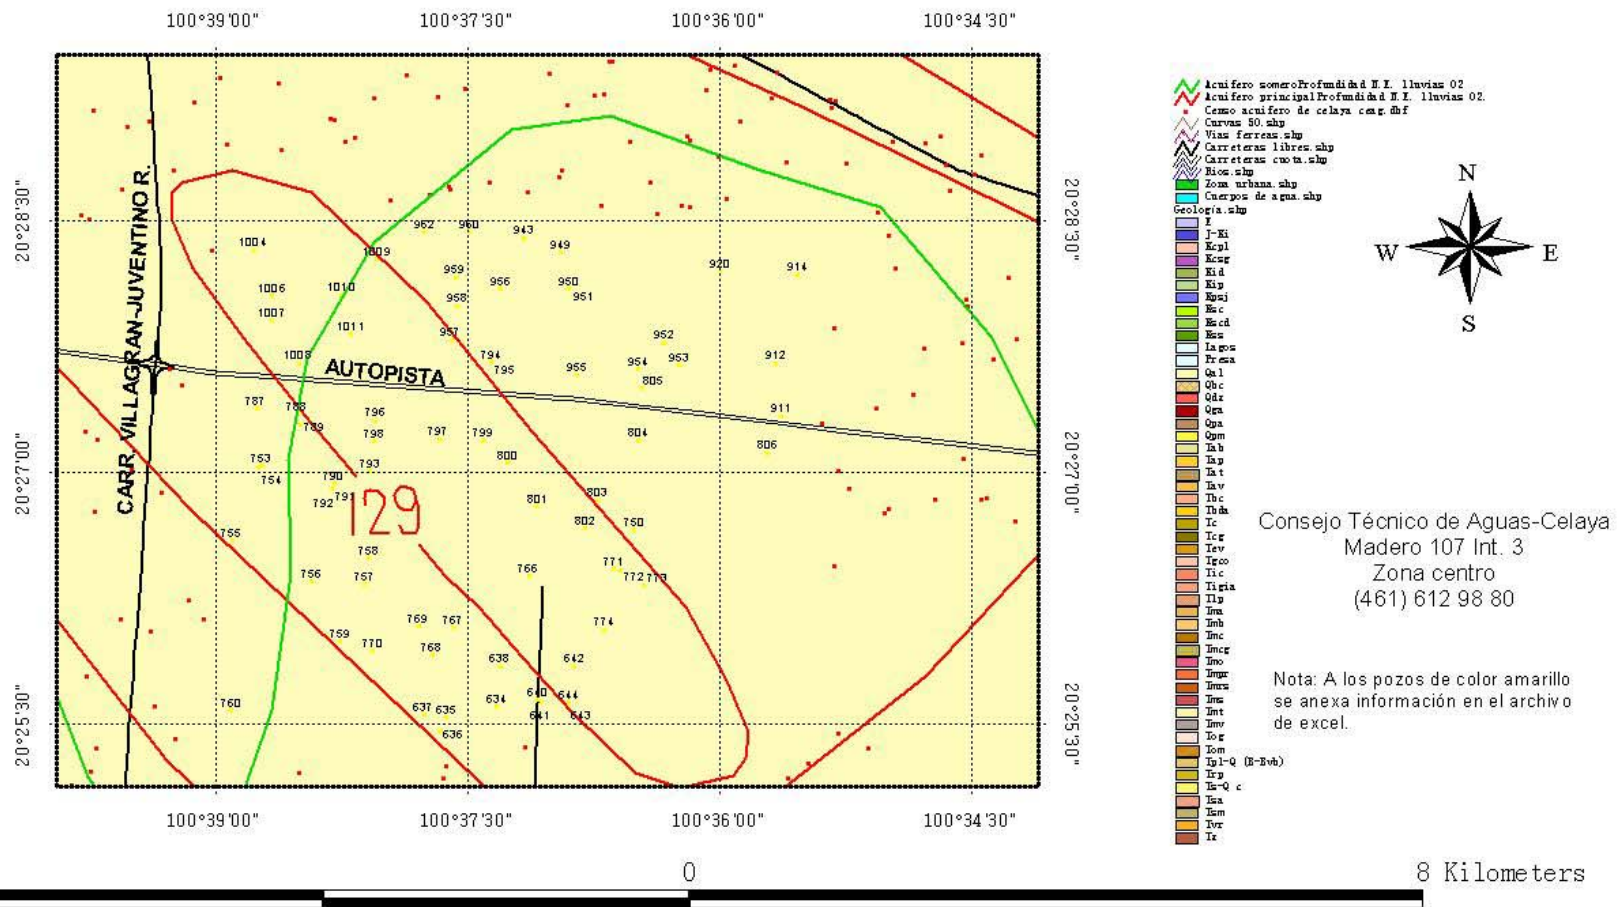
100°39'00"
100°37'30"
100°36'00"
100°34'30"

20°28'30"
20°27'00"
20°25'30"

CARR VILLAGRAN-JUVENTINO R.
AUTOPISTA
129

1004
1009
962
960
943
949
959
956
950
951
958
920
914
1006
1010
1007
1011
957
952
1008
794
795
955
954
953
805
912
787
788
789
796
798
797
799
911
804
806
800
753
754
790
791
792
793
801
803
802
750
755
758
756
757
766
771
772
773
769
767
774
759
770
768
638
642
760
637
635
636
634
640
644
641
643

100°39'00"
100°37'30"
100°36'00"
100°34'30"

Acuifero someroProfundidad N.E. lluvias 02
Acuifero principalProfundidad N.E. lluvias 02.
Censo acuifero de celaya ceag.dbf
Curvas 50.shp
Vias ferreas.shp
Carreteras libres.shp
Carreteras cuota.shp
Rios.shp
Zona urbana.shp
Cuerpos de agua.shp
Geologia.shp
I
J-Ki
Kcpl
Kcsg
Kid
Kip
Kpsj
Ksc
Kscd
Kss
Lagos
Presa
Qal
Qbc
Qdr
Qga
Qpa
Qpm
Tab
Tap
Tat
Tav
Tbc
Tbda
Tc
Tcg
Tev
Tgco
Tic
Tigia
Tlp
Tma
Tmb
Tmc
Tmcg
Tmo
Tmpr
Tmrs
Tms
Tmt
Tmv
Tog
Tom
Tpl-Q (B-Bvb)
Trp
Ts-Q c
Tsa
Tsm
Tvr
Tz

N
W
E
S

Consejo Técnico de Aguas-Celaya
Madero 107 Int. 3
Zona centro
(461) 612 98 80

Nota: A los pozos de color amarillo se anexa información en el archivo de excel.

0
8 Kilometers